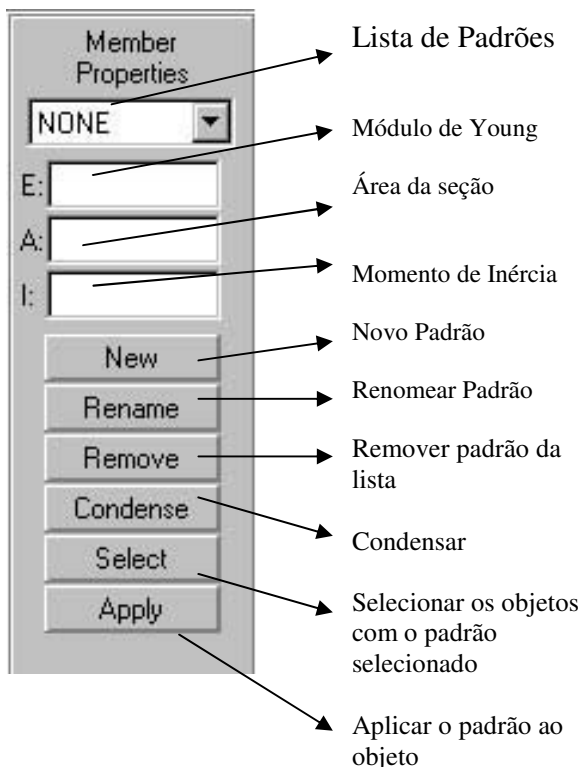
Member Properties

NONE

E:

A:

I:

New

Rename

Remove

Condense

Select

Apply

Lista de Padrões

Módulo de Young

Área da seção

Momento de Inércia

Novo Padrão

Renomear Padrão

Remover padrão da lista

Condensar

Selecionar os objetos com o padrão selecionado

Aplicar o padrão ao objeto